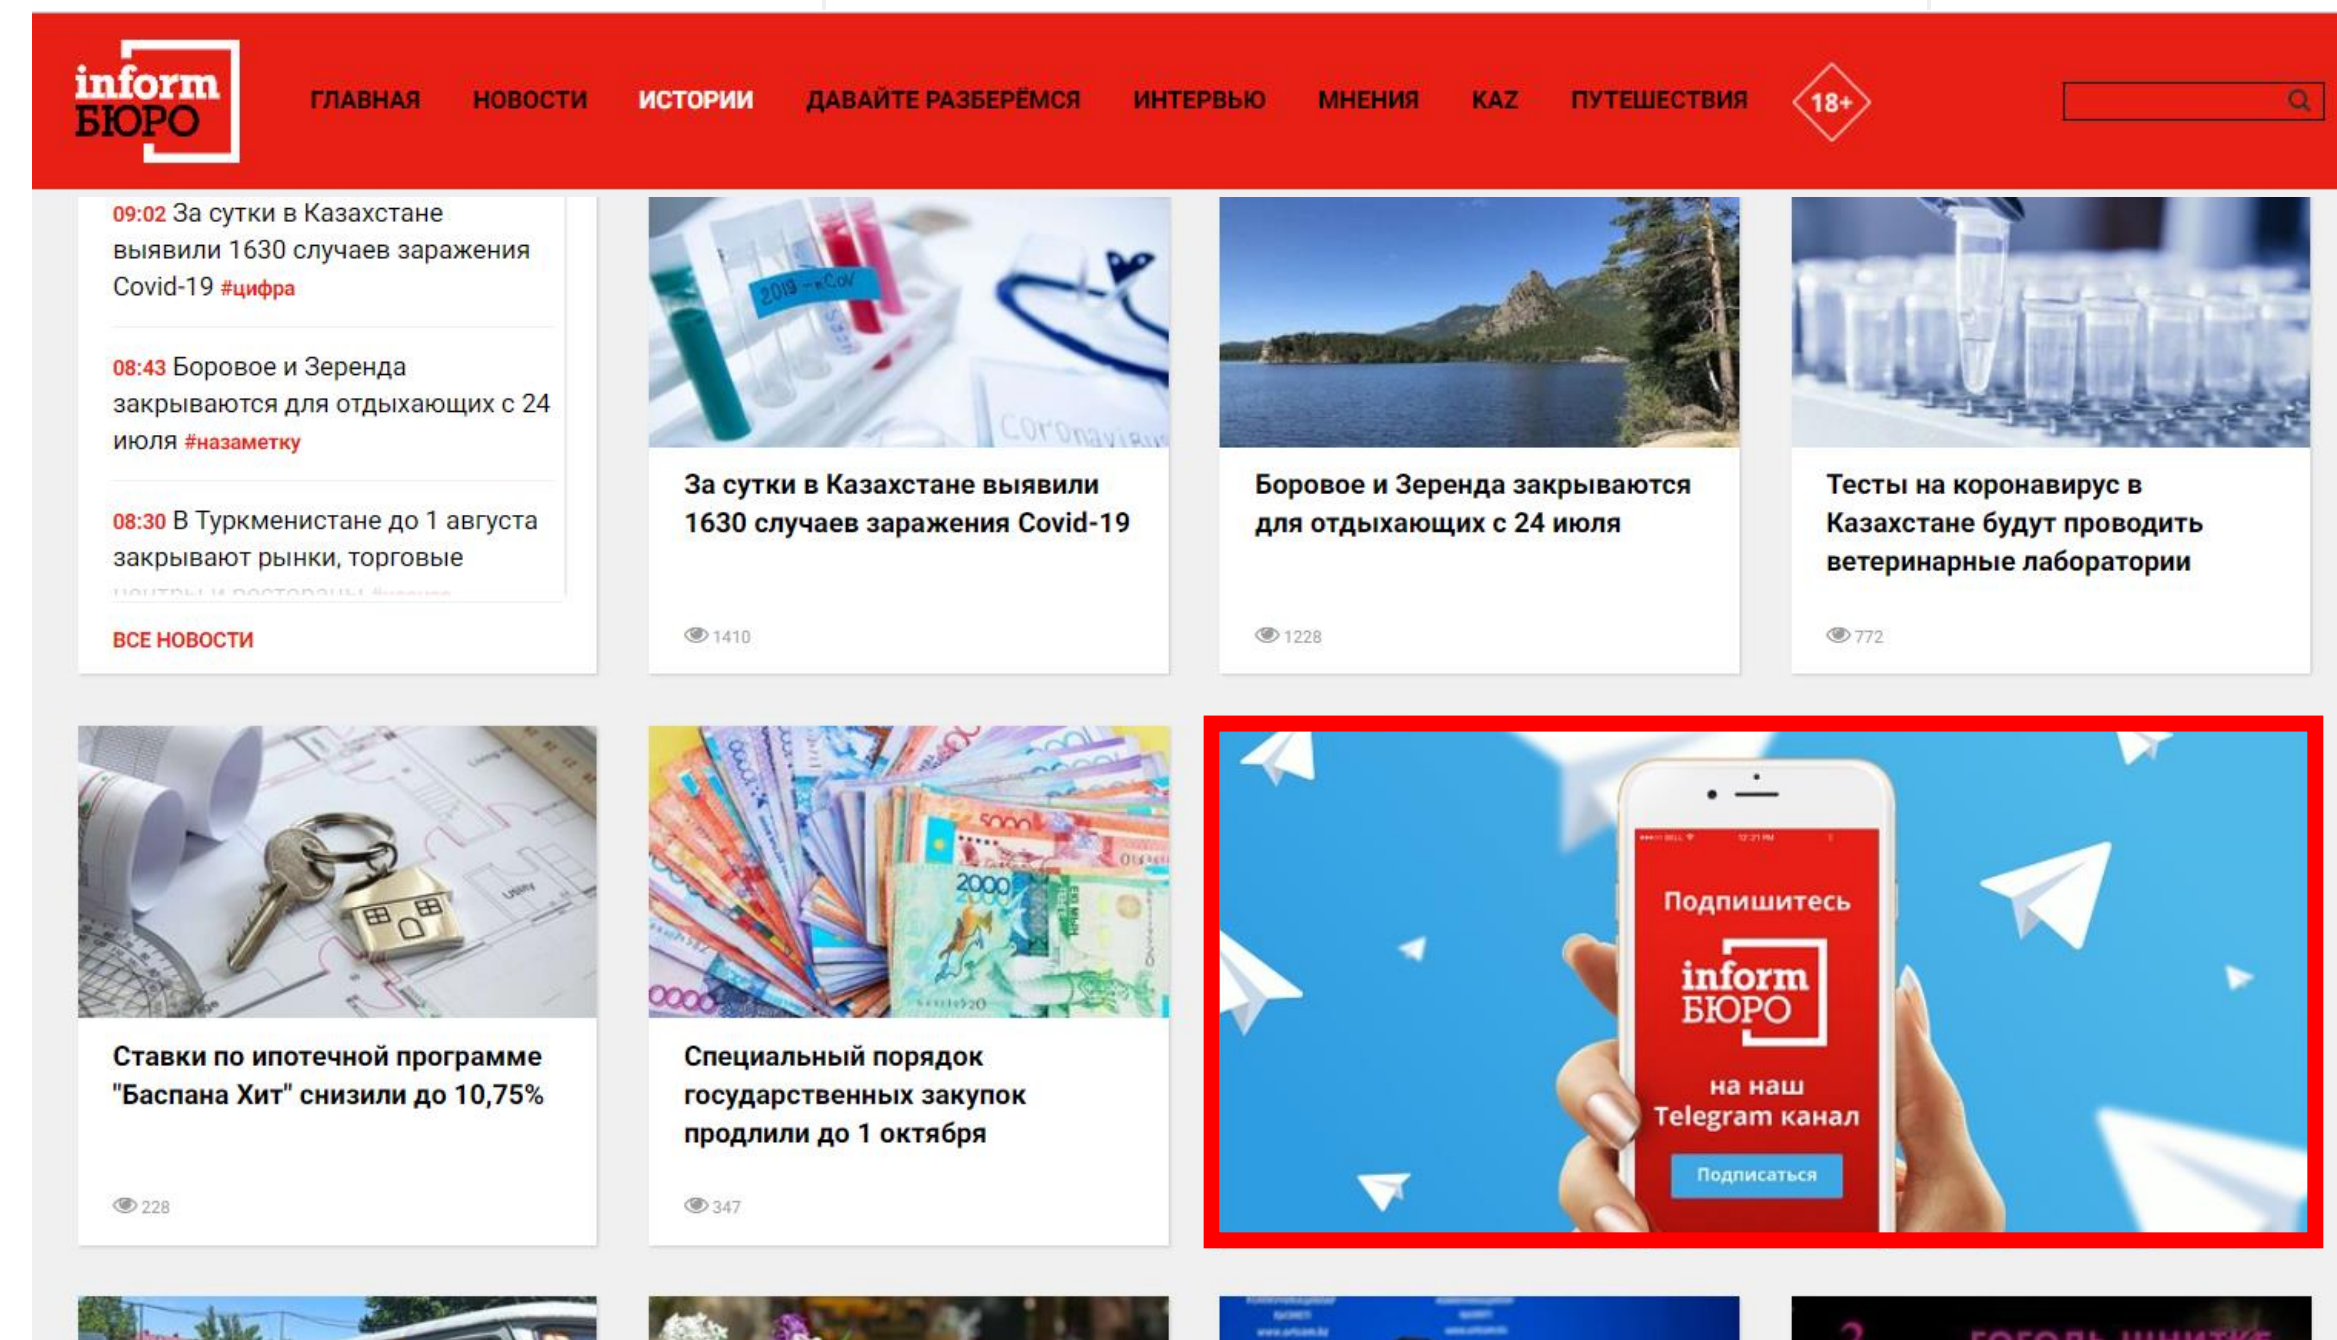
inform БЮРО

ГЛАВНАЯ НОВОСТИ ИСТОРИИ ДАВАЙТЕ РАЗБЕРЁМСЯ ИНТЕРВЬЮ МНЕНИЯ KAZ ПУТЕШЕСТВИЯ 18+

09:02 За сутки в Казахстане выявили 1630 случаев заражения Covid-19 #цифра

08:43 Боровое и Зеренда закрываются для отдыхающих с 24 июля #назаметку

08:30 В Туркменистане до 1 августа закрывают рынки, торговые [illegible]

ВСЕ НОВОСТИ

2019-nCoV

Coronavirus

За сутки в Казахстане выявили 1630 случаев заражения Covid-19

1410

Боровое и Зеренда закрываются для отдыхающих с 24 июля

1228

Тесты на коронавирус в Казахстане будут проводить ветеринарные лаборатории

772

Ставки по ипотечной программе "Баспана Хит" снизили до 10,75%

228

Специальный порядок государственных закупок продлили до 1 октября

347

Подпишитесь

inform БЮРО

на наш Telegram канал

Подписаться